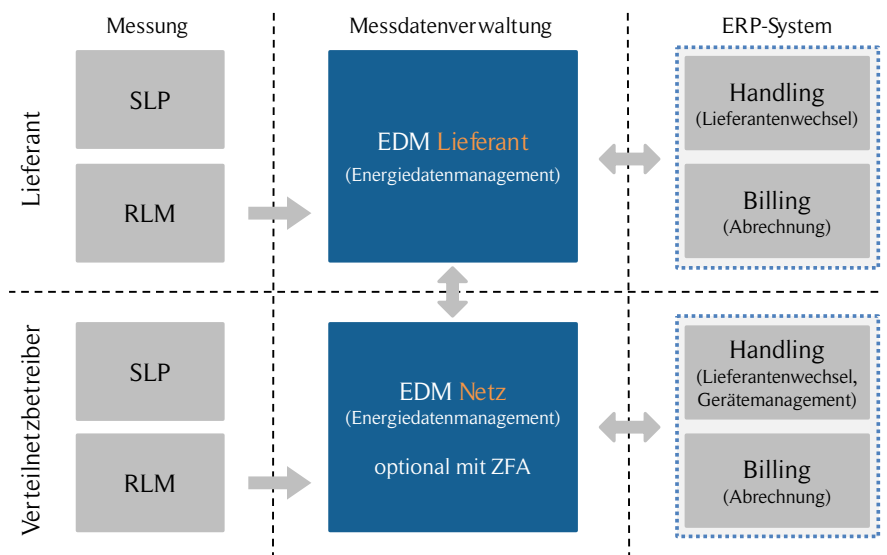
Messung

Messdatenverwaltung

ERP-System

Lieferant

SLP

RLM

EDM Lieferant
(Energiedatenmanagement)

Handling
(Lieferantenwechsel)

Billing
(Abrechnung)

Verteilnetzbetreiber

SLP

RLM

EDM Netz
(Energiedatenmanagement)

optional mit ZFA

Handling
(Lieferantenwechsel, Gerätemanagement)

Billing
(Abrechnung)